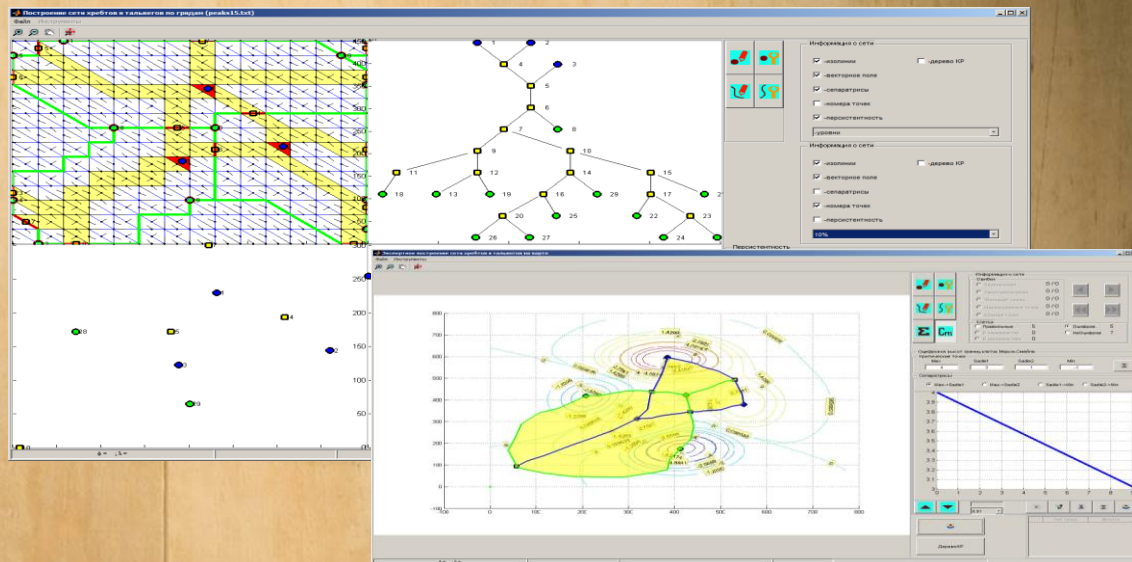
Построение сети хребтов и тальвегов по гридам (peaks15.txt)

Файл Инструменты

400
350
300
250
200
150
100
50

1 2
3
4
5
6
7 8
9 10
11 12 14 15
18 13 19 16 29 17 21
20 25 22 23
26 27 24

Информация о сети
-изолинии
-дерево КР
-векторное поле
-сепаратрисы
-номера точек
-персистентность
-уровни

Информация о сети
-изолинии
-дерево КР
-векторное поле
-сепаратрисы
-номера точек
-персистентность
10%

Пеpсистентность

250
200
150
100
50
0

4
10
5
2
3
9

Экспертное построение сети хребтов и тальвегов на карте

Файл Инструменты

800
700
600
500
400
300
200
100
0
-100

-100 0 100 200 300 400 500 600 700 800

Информация о сети

Σ Cm

Max
Saddle1
Saddle2
Min

Сепаратрисы

4
3.9
3.8
3.7
3.6
3.5
3.4
3.3
3.2
3.1
3

0 1 2 3 4 5 6 7 8

ДеревоКР